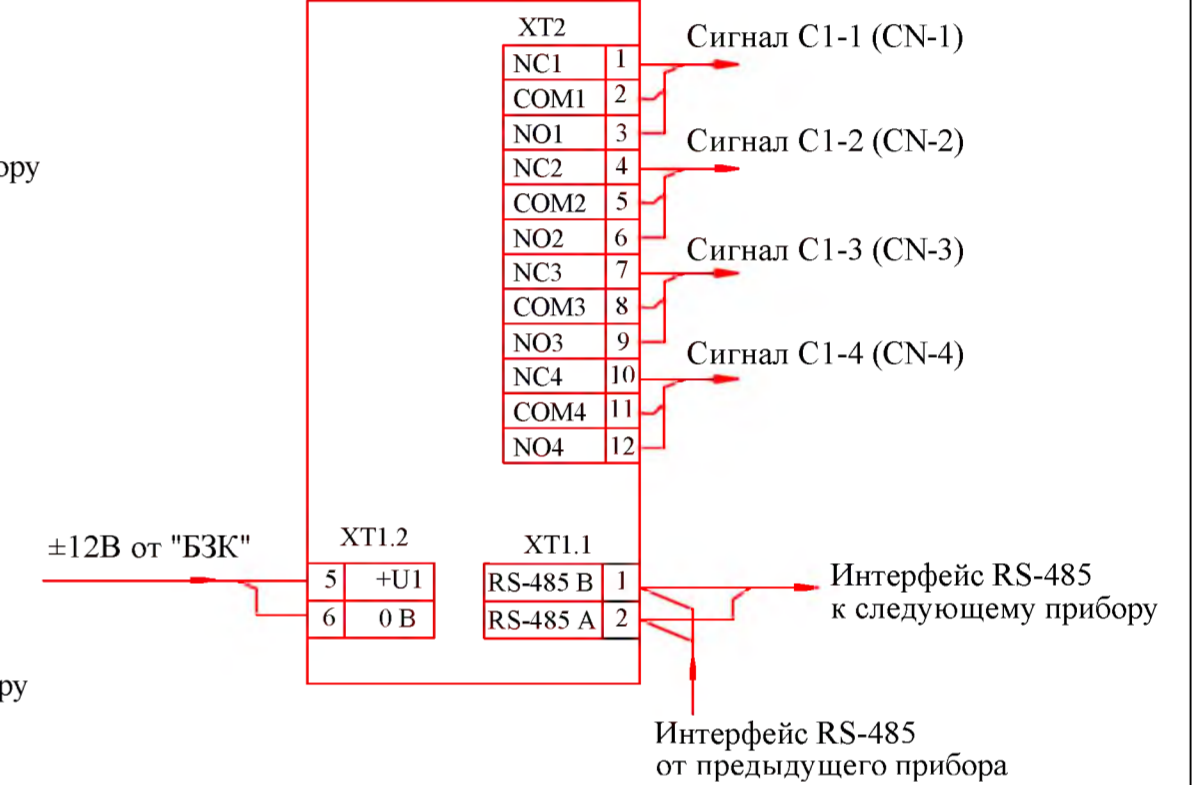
ору

ру

XT2

| NC1 | 1 |
|---|---|
| COM1 | 2 |
| NO1 | 3 |
| NC2 | 4 |
| COM2 | 5 |
| NO2 | 6 |
| NC3 | 7 |
| COM3 | 8 |
| NO3 | 9 |
| NC4 | 10 |
| COM4 | 11 |
| NO4 | 12 |

Сигнал С1-1 (CN-1)

Сигнал С1-2 (CN-2)

Сигнал С1-3 (CN-3)

Сигнал С1-4 (CN-4)

±12В от "БЗК"

XT1.2

| 5 | +U1 |
|---|---|
| 6 | 0 В |

XT1.1

| RS-485 B | 1 |
|---|---|
| RS-485 A | 2 |

Интерфейс RS-485 к следующему прибору

Интерфейс RS-485 от предыдущего прибора